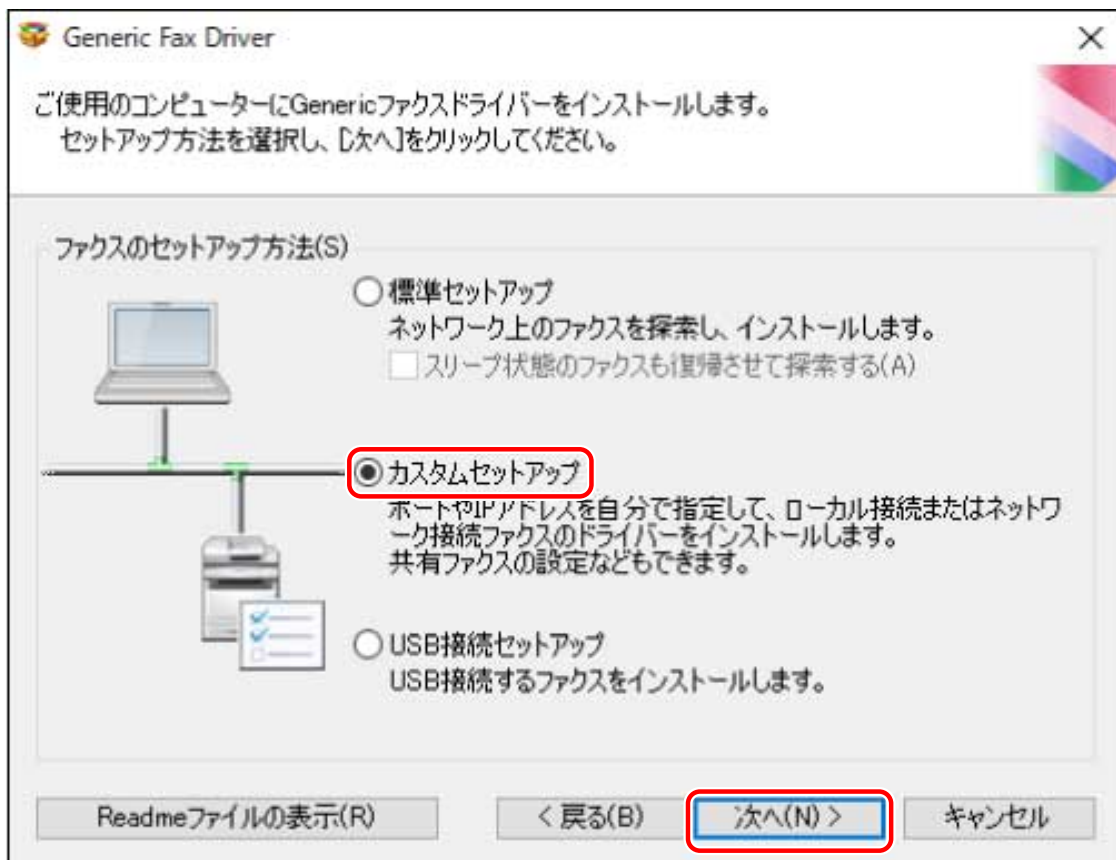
Generic Fax Driver

×

ご使用のコンピューターにGenericファクスドライバーをインストールします。
セットアップ方法を選択し、[次へ]をクリックしてください。

ファクスのセットアップ方法(S)

標準セットアップ
ネットワーク上のファクスを探索し、インストールします。
スリープ状態のファクスも復帰させて探索する(A)

カスタムセットアップ
ポートやIPアドレスを自分で指定して、ローカル接続またはネットワーク接続ファクスのドライバーをインストールします。
共有ファクスの設定などもできます。

USB接続セットアップ
USB接続するファクスをインストールします。

Readmeファイルの表示(R)

< 戻る(B)

次へ(N) >

キャンセル